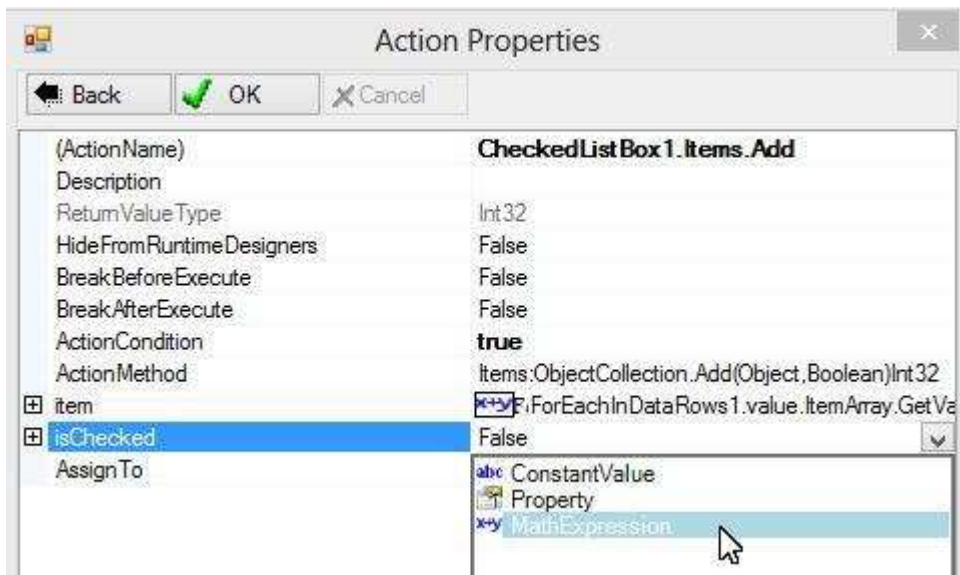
Action Properties

Back
OK
Cancel

| | |
|---|---|
| (ActionName) | CheckedListBox1.Items.Add |
| Description | |
| ReturnValueType | Int32 |
| HideFromRuntimeDesigners | False |
| BreakBeforeExecute | False |
| BreakAfterExecute | False |
| ActionCondition | true |
| ActionMethod | Items:ObjectCollection.Add(Object,Boolean)Int32 |
| item | x+y F.ForEachInDataRows1.value.ItemArray.GetVa |
| isChecked | False |
| AssignTo | |

abc ConstantValue
Property
x+y MathExpression